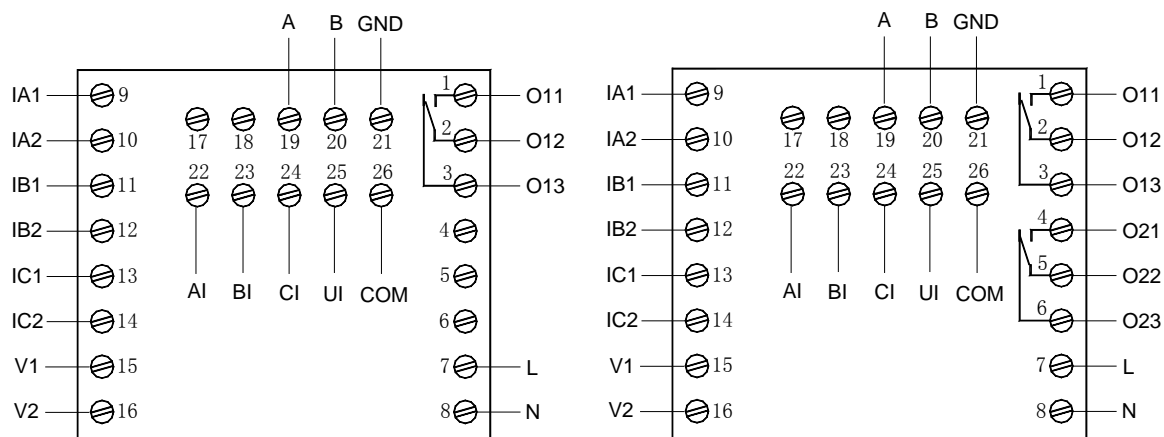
A B GND

IA1 9
IA2 10
IB1 11
IB2 12
IC1 13
IC2 14
V1 15
V2 16

17 18 19 20 21
22 23 24 25 26

AI BI CI UI COM

1 O11
2 O12
3 O13
4
5
6
7 L
8 N

A B GND

IA1 9
IA2 10
IB1 11
IB2 12
IC1 13
IC2 14
V1 15
V2 16

17 18 19 20 21
22 23 24 25 26

AI BI CI UI COM

1 O11
2 O12
3 O13
4 O21
5 O22
6 O23
7 L
8 N